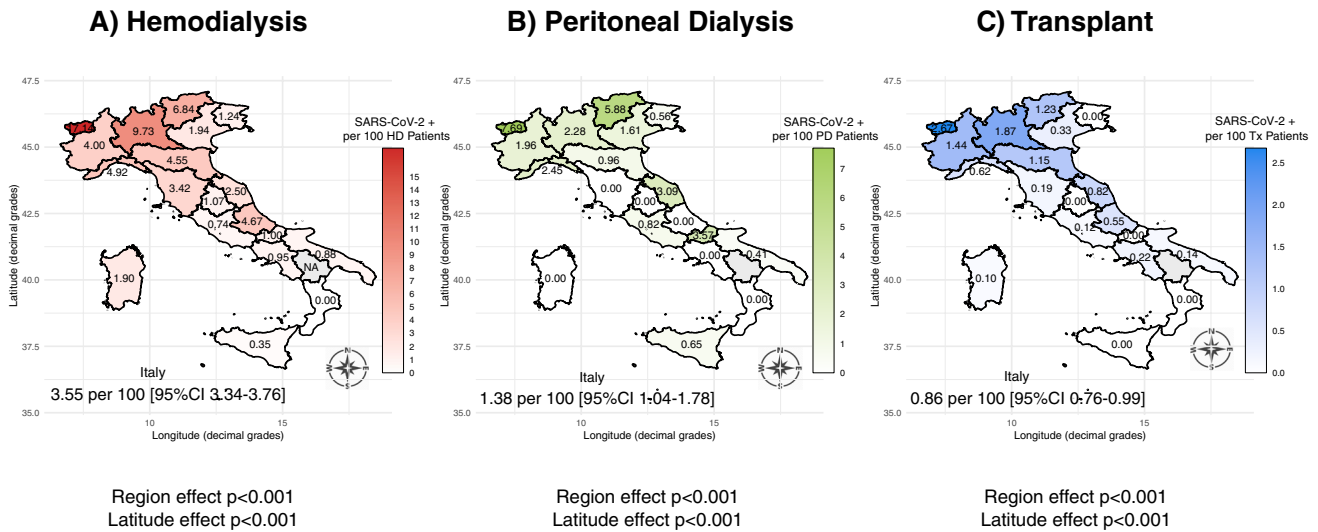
A) Hemodialysis

47.5
45.0
42.5
40.0
37.5
35.0
Latitude (decimal grades)
7.18
6.84
9.73
1.94
1.24
4.00
4.55
4.92
3.42
2.50
1.07
4.67
0.74
1.00
0.95
NA
0.88
1.90
0.00
0.35
Italy
3.55 per 100 [95%CI 3.34-3.76]
10
15
Longitude (decimal grades)
SARS-CoV-2 + per 100 HD Patients
15
14
13
12
11
10
9
8
7
6
5
4
3
2
1
0

Region effect p<0.001
Latitude effect p<0.001

B) Peritoneal Dialysis

47.5
45.0
42.5
40.0
37.5
35.0
Latitude (decimal grades)
7.68
5.88
2.28
1.61
0.56
1.96
0.96
2.45
0.00
3.09
0.00
0.00
0.82
3.57
0.00
0.41
0.00
0.00
0.65
Italy
1.38 per 100 [95%CI 1.04-1.78]
10
15
Longitude (decimal grades)
SARS-CoV-2 + per 100 PD Patients
7
6
5
4
3
2
1
0

Region effect p<0.001
Latitude effect p<0.001

C) Transplant

47.5
45.0
42.5
40.0
37.5
35.0
Latitude (decimal grades)
2.67
1.23
1.87
0.33
0.00
1.44
1.15
0.62
0.19
0.82
0.00
0.55
0.12
0.00
0.22
0.14
0.10
0.00
0.00
Italy
0.86 per 100 [95%CI 0.76-0.99]
10
15
Longitude (decimal grades)
SARS-CoV-2 + per 100 Tx Patients
2.5
2.0
1.5
1.0
0.5
0.0

Region effect p<0.001
Latitude effect p<0.001